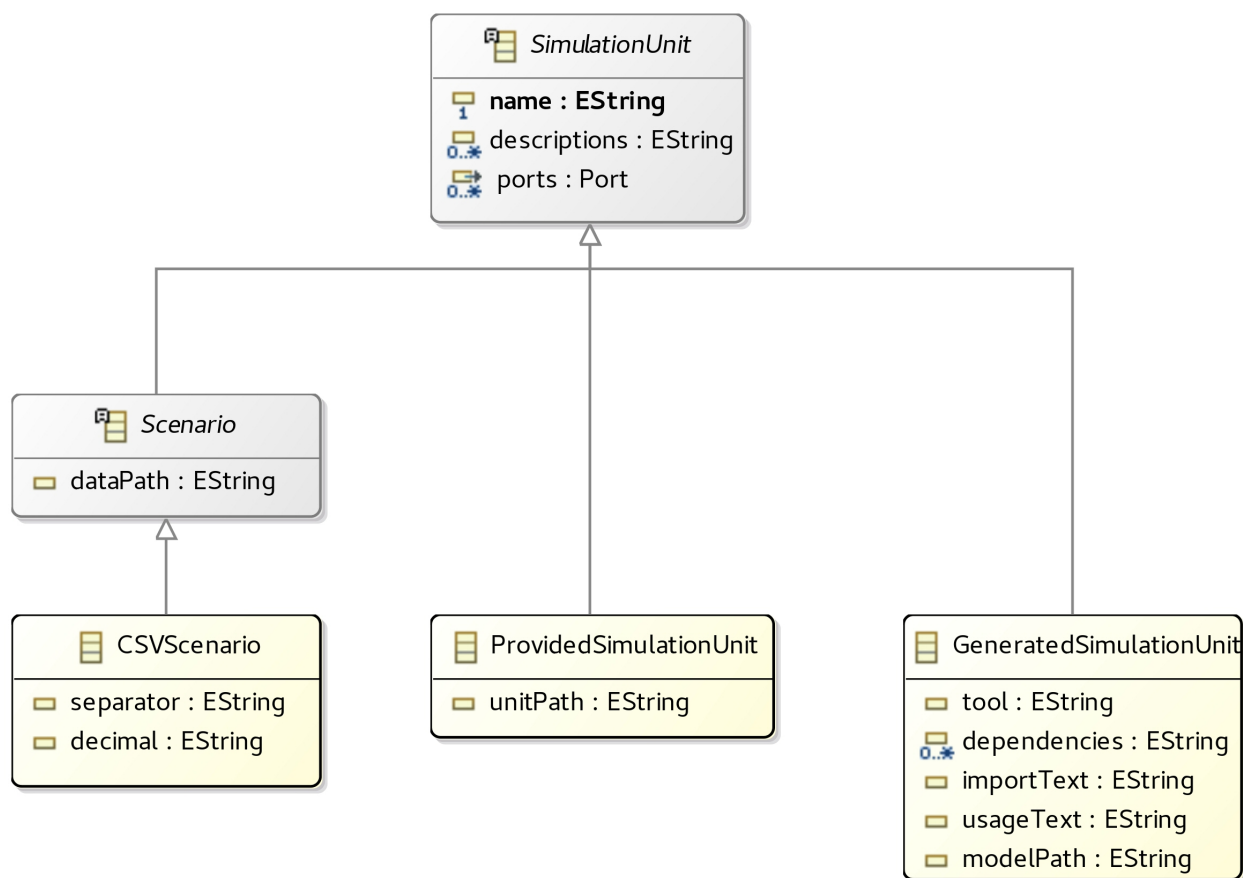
SimulationUnit

1 name : EString
0..* descriptions : EString
0..* ports : Port

Scenario

dataPath : EString

CSVScenario

separator : EString
decimal : EString

ProvidedSimulationUnit

unitPath : EString

GeneratedSimulationUnit

tool : EString
0..* dependencies : EString
importText : EString
usageText : EString
modelPath : EString